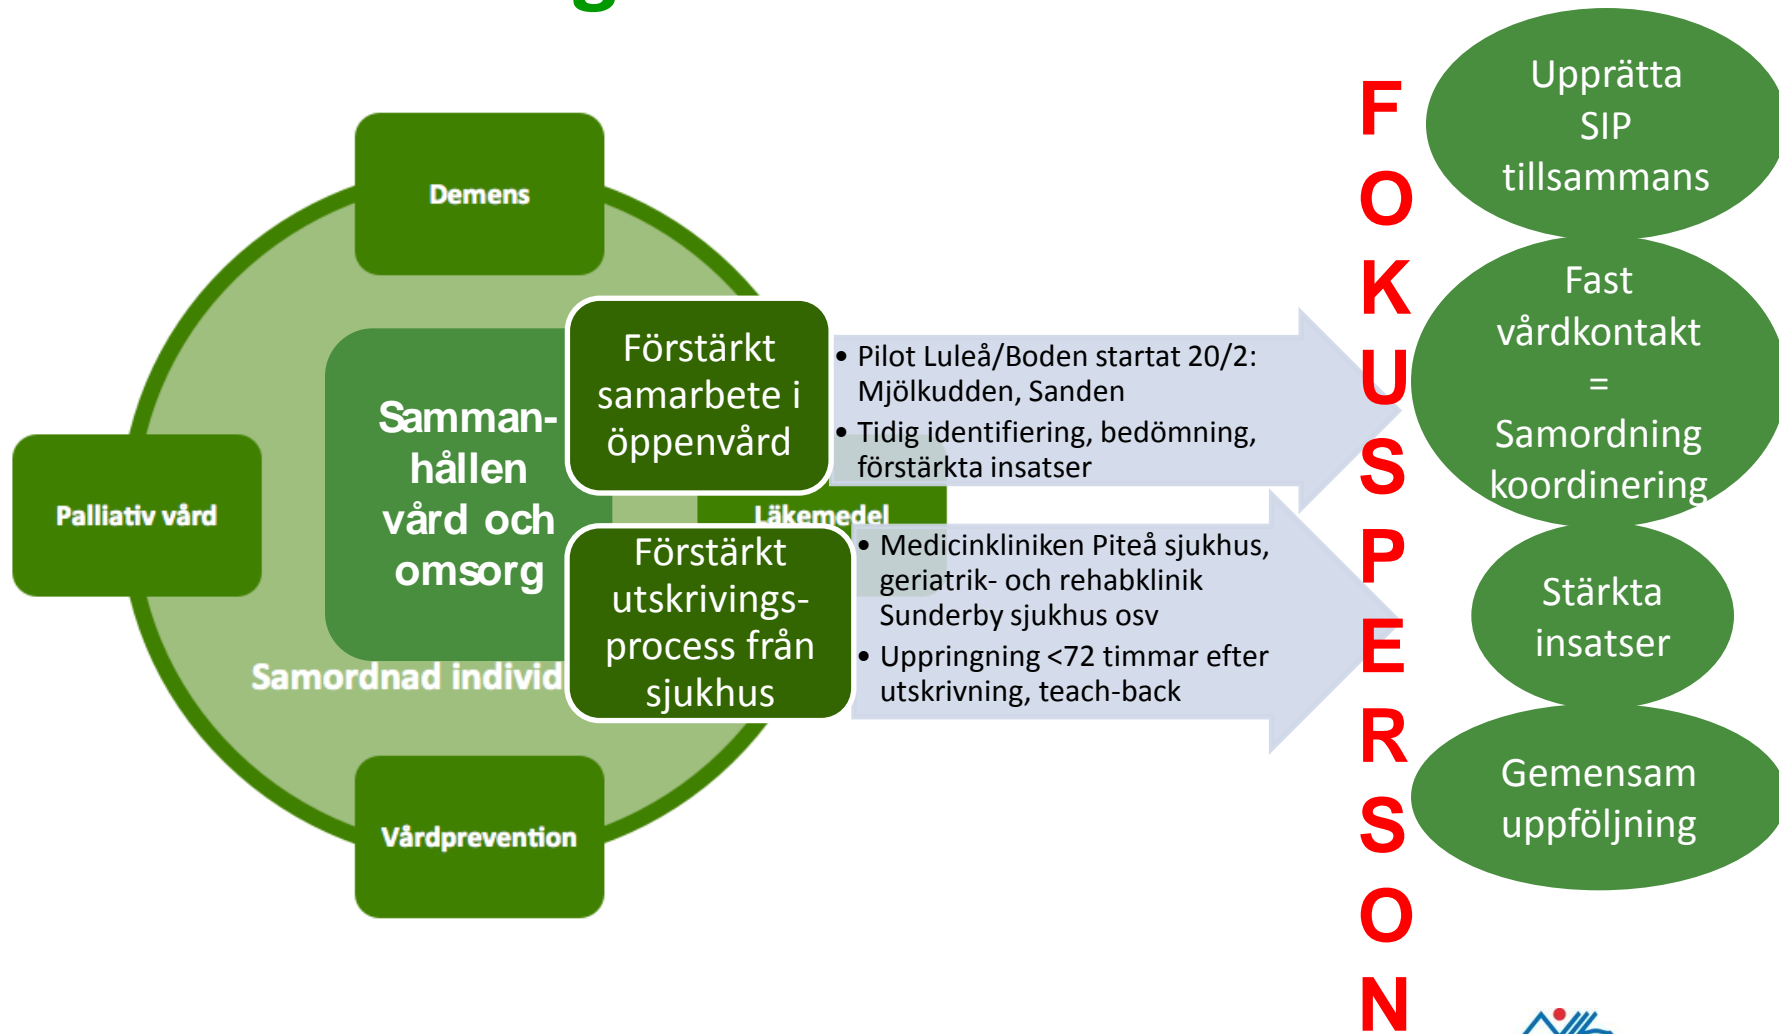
Demens

Palliativ vård

Samman-hållen vård och omsorg

Samordnad individ

Läkemedel

Vårdprevention

Förstärkt samarbete i öppenvård

• Pilot Luleå/Boden startat 20/2: Mjölkudden, Sanden
• Tidig identifiering, bedömning, förstärkta insatser

Förstärkt utskrivnings-process från sjukhus

• Medicinkliniken Piteå sjukhus, geriatrik- och rehabklinik Sunderby sjukhus osv
• Uppringning <72 timmar efter utskrivning, teach-back

FOKUSPERSON

Upprätta SIP tillsammans

Fast vårdkontakt = Samordning koordinering

Stärkta insatser

Gemensam uppföljning